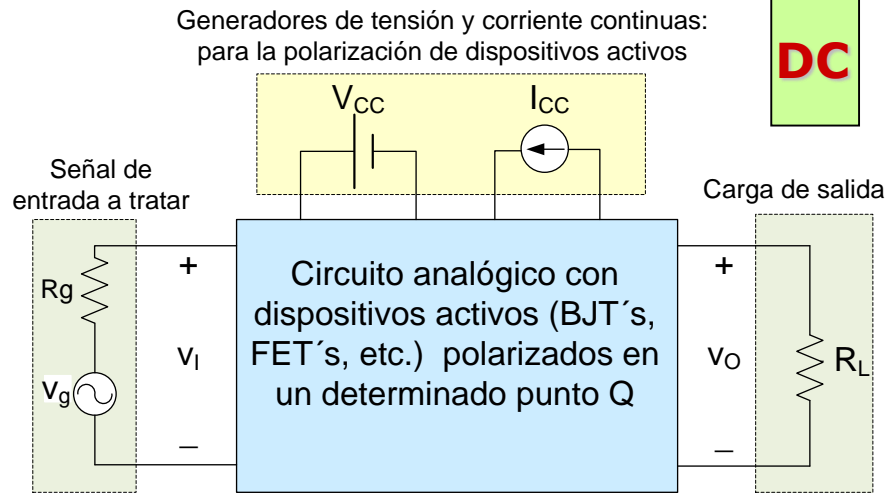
Generadores de tensión y corriente continuas: para la polarización de dispositivos activos

DC

$V_{CC}$

$I_{CC}$

Señal de entrada a tratar

Carga de salida

Rg

$v_g$

+

$v_I$

–

Circuito analógico con dispositivos activos (BJT´s, FET´s, etc.) polarizados en un determinado punto Q

+

$v_O$

–

$R_L$